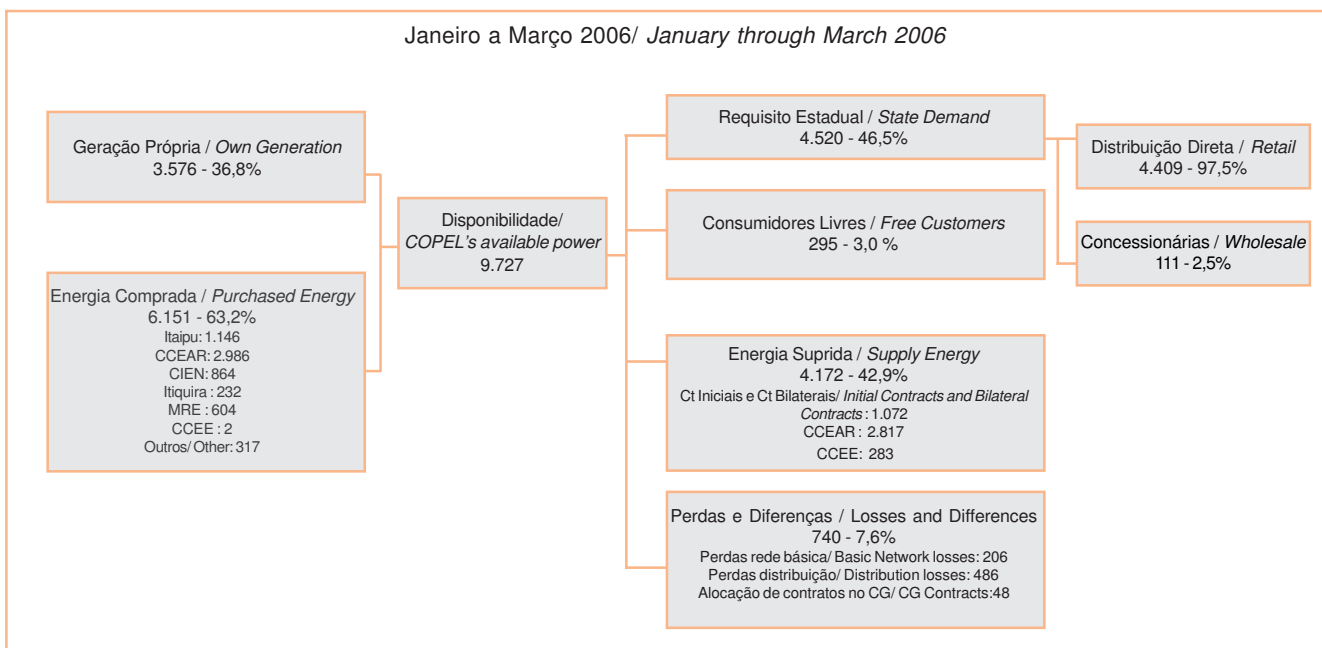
Janeiro a Março 2006/ January through March 2006

Geração Própria / Own Generation
3.576 - 36,8%

Energia Comprada / Purchased Energy
6.151 - 63,2%
Itaipu: 1.146
CCEAR: 2.986
CIEN: 864
Itiquira : 232
MRE : 604
CCEE : 2
Outros/ Other: 317

Disponibilidade/
COPEL's available power
9.727

Requisito Estadual / State Demand
4.520 - 46,5%

Consumidores Livres / Free Customers
295 - 3,0 %

Energia Suprida / Supply Energy
4.172 - 42,9%
Ct Iniciais e Ct Bilaterais/ Initial Contracts and Bilateral Contracts : 1.072
CCEAR : 2.817
CCEE: 283

Perdas e Diferenças / Losses and Differences
740 - 7,6%
Perdas rede básica/ Basic Network losses: 206
Perdas distribuição/ Distribution losses: 486
Alocação de contratos no CG/ CG Contracts:48

Distribuição Direta / Retail
4.409 - 97,5%

Concessionárias / Wholesale
111 - 2,5%